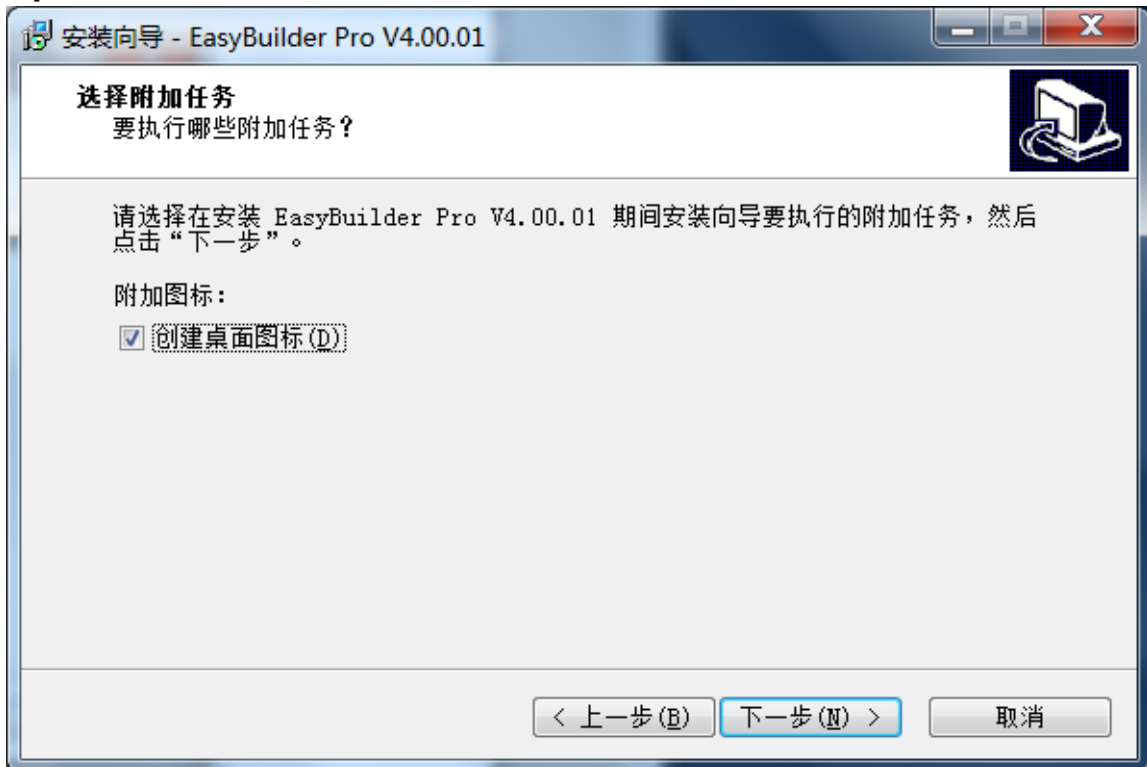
安装向导 - EasyBuilder Pro V4.00.01

选择附加任务
要执行哪些附加任务？

请选择在安装 EasyBuilder Pro V4.00.01 期间安装向导要执行的附加任务，然后点击“下一步”。

附加图标：

☑ 创建桌面图标(D)

< 上一步(B)　下一步(N) >　取消